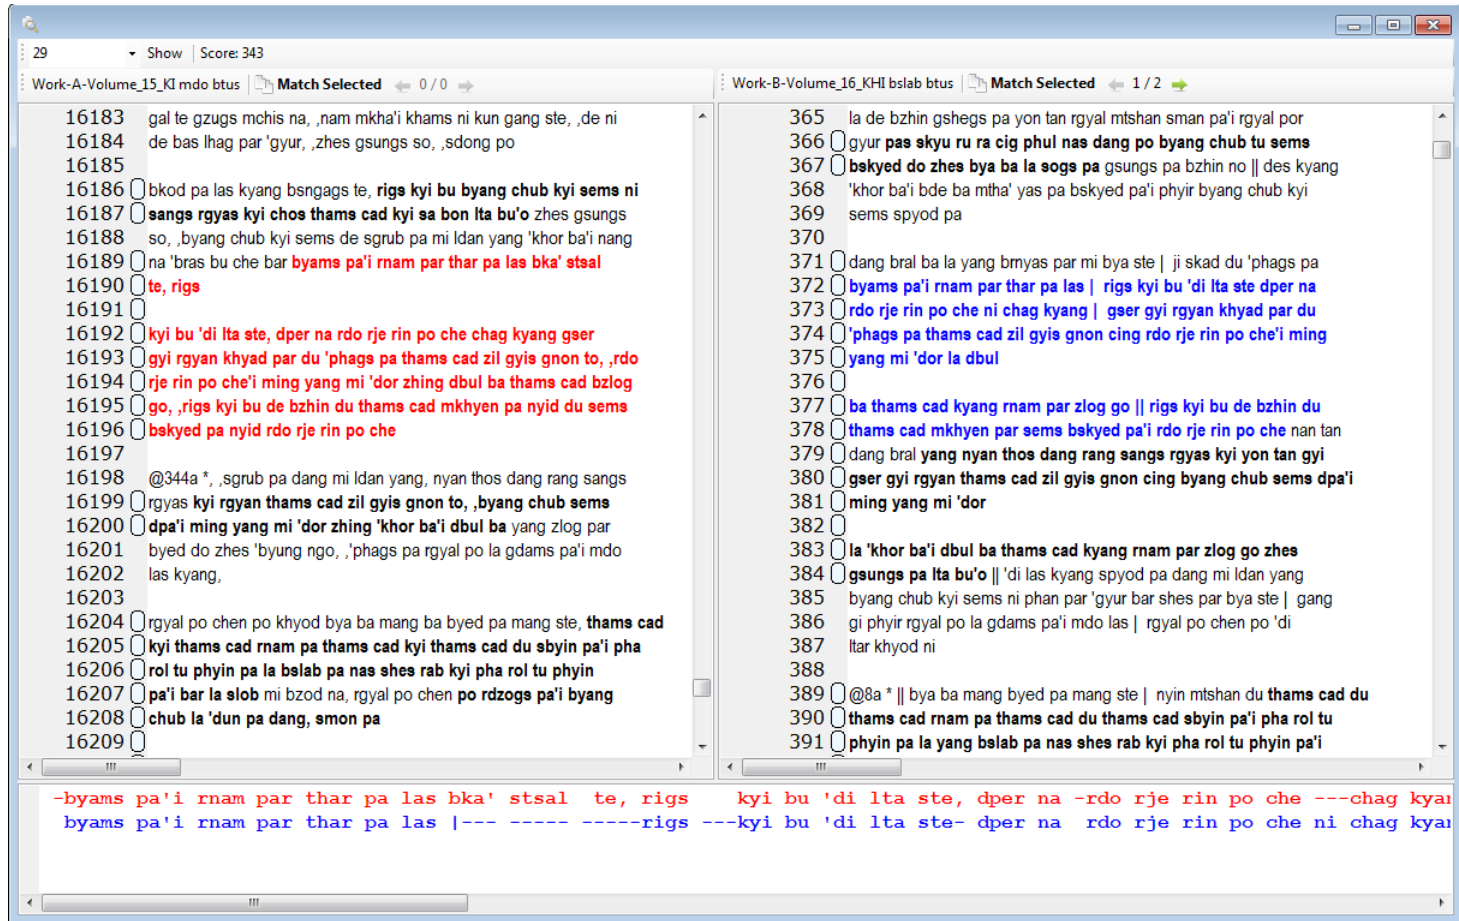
29 Show | Score: 343

Work-A-Volume_15_KI mdo btus | Match Selected 0 / 0

16183 gal te gzugs mchis na, ,nam mkha'i khams ni kun gang ste, ,de ni
16184 de bas lhag par 'gyur, ,zhes gsungs so, ,sdong po
16185
16186 bkod pa las kyang bsngags te, rigs kyi bu byang chub kyi sems ni
16187 sangs rgyas kyi chos thams cad kyi sa bon lta bu'o zhes gsungs
16188 so, ,byang chub kyi sems de sgrub pa mi ldan yang 'khor ba'i nang
16189 na 'bras bu che bar byams pa'i rnam par thar pa las bka' stsal
16190 te, rigs
16191
16192 kyi bu 'di lta ste, dper na rdo rje rin po che chag kyang gser
16193 gyi rgyan khyad par du 'phags pa thams cad zil gyis gnon to, ,rdo
16194 rje rin po che'i ming yang mi 'dor zhing dbul ba thams cad bzlog
16195 go, ,rigs kyi bu de bzhin du thams cad mkhyen pa nyid du sems
16196 bskyed pa nyid rdo rje rin po che
16197
16198 @344a *, ,sgrub pa dang mi ldan yang, nyan thos dang rang sangs
16199 rgyas kyi rgyan thams cad zil gyis gnon to, ,byang chub sems
16200 dpa'i ming yang mi 'dor zhing 'khor ba'i dbul ba yang zlog par
16201 byed do zhes 'byung ngo, ,'phags pa rgyal po la gdams pa'i mdo
16202 las kyang,
16203
16204 rgyal po chen po khyod bya ba mang ba byed pa mang ste, thams cad
16205 kyi thams cad rnam pa thams cad kyi thams cad du sbyin pa'i pha
16206 rol tu phyin pa la bslab pa nas shes rab kyi pha rol tu phyin
16207 pa'i bar la slob mi bzod na, rgyal po chen po rdzogs pa'i byang
16208 chub la 'dun pa dang, smon pa
16209

Work-B-Volume_16_KHI bslab btus | Match Selected 1 / 2

365 la de bzhin gshegs pa yon tan rgyal mtshan sman pa'i rgyal por
366 gyur pas skyu ru ra cig phul nas dang po byang chub tu sems
367 bskyed do zhes bya ba la sogs pa gsungs pa bzhin no || des kyang
368 'khor ba'i bde ba mtha' yas pa bskyed pa'i phyir byang chub kyi
369 sems spyod pa
370
371 dang bral ba la yang brnyas par mi bya ste | ji skad du 'phags pa
372 byams pa'i rnam par thar pa las | rigs kyi bu 'di lta ste dper na
373 rdo rje rin po che ni chag kyang | gser gyi rgyan khyad par du
374 'phags pa thams cad zil gyis gnon cing rdo rje rin po che'i ming
375 yang mi 'dor la dbul
376
377 ba thams cad kyang rnam par zlog go || rigs kyi bu de bzhin du
378 thams cad mkhyen par sems bskyed pa'i rdo rje rin po che nan tan
379 dang bral yang nyan thos dang rang sangs rgyas kyi yon tan gyi
380 gser gyi rgyan thams cad zil gyis gnon cing byang chub sems dpa'i
381 ming yang mi 'dor
382
383 la 'khor ba'i dbul ba thams cad kyang rnam par zlog go zhes
384 gsungs pa lta bu'o || 'di las kyang spyod pa dang mi ldan yang
385 byang chub kyi sems ni phan par 'gyur bar shes par bya ste | gang
386 gi phyir rgyal po la gdams pa'i mdo las | rgyal po chen po 'di
387 ltar khyod ni
388
389 @8a * || bya ba mang byed pa mang ste | nyin mtshan du thams cad du
390 thams cad rnam pa thams cad du thams cad sbyin pa'i pha rol tu
391 phyin pa la yang bslab pa nas shes rab kyi pha rol tu phyin pa'i

-byams pa'i rnam par thar pa las bka' stsal te, rigs kyi bu 'di lta ste, dper na -rdo rje rin po che ---chag kya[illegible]
byams pa'i rnam par thar pa las |--- ----- -----rigs ---kyi bu 'di lta ste- dper na rdo rje rin po che ni chag kya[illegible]